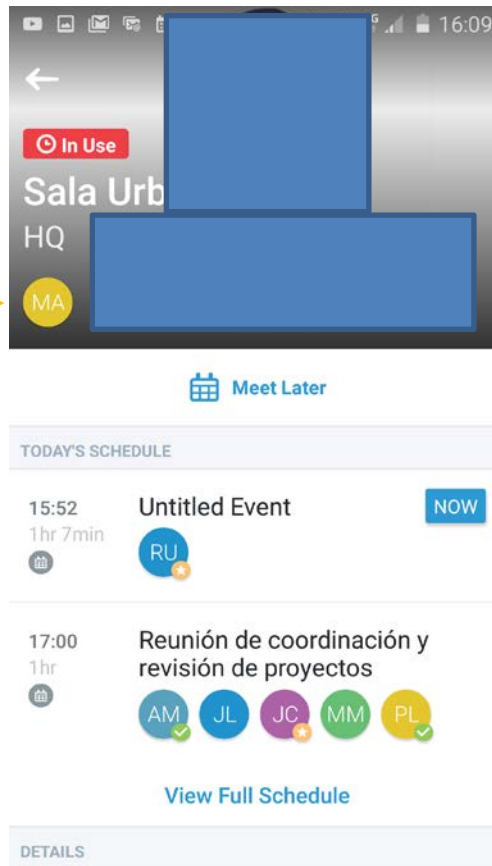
16:09

In Use

Sala Urb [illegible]

HQ

MA

Meet Later

TODAY'S SCHEDULE

15:52
1hr 7min

Untitled Event

NOW

RU

17:00
1hr

Reunión de coordinación y revisión de proyectos

AM JL JC MM PL

View Full Schedule

DETAILS